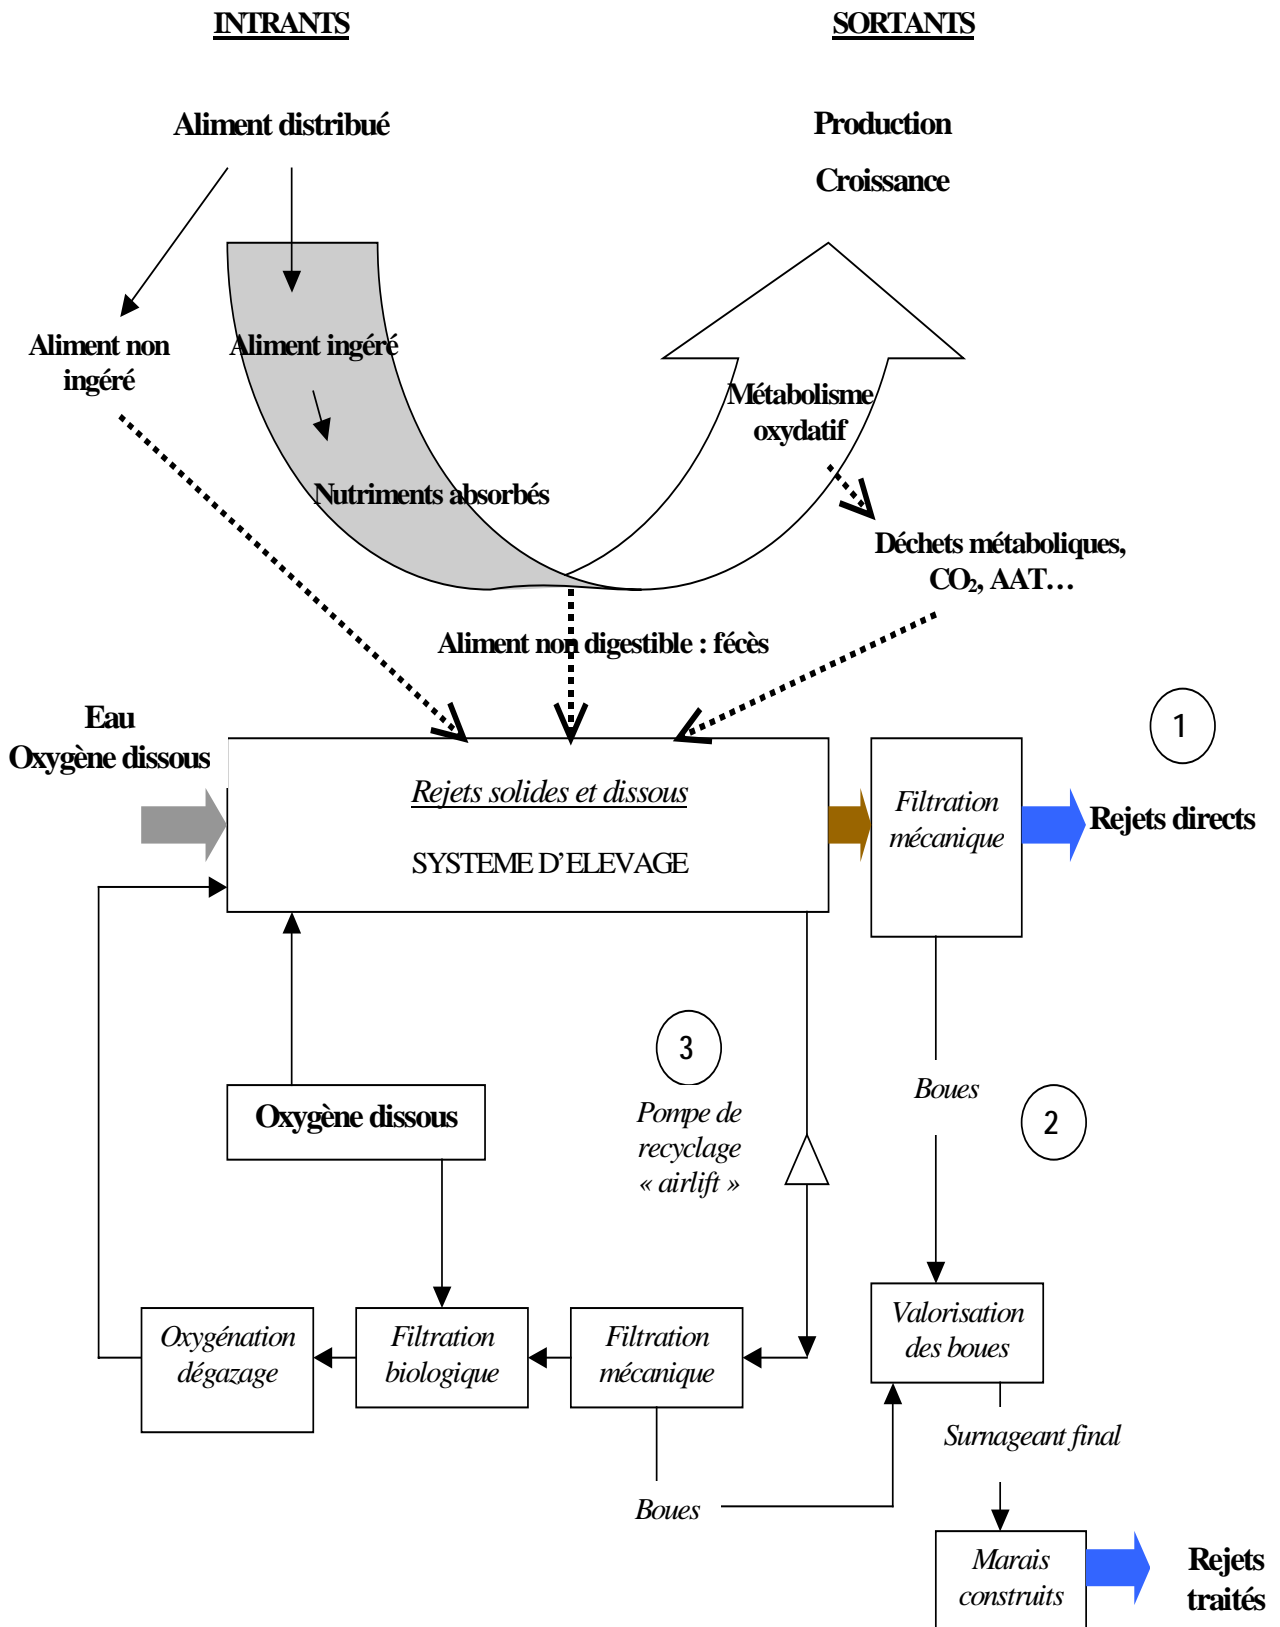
INTRANTS

SORTANTS

Aliment distribué

Production

Croissance

Aliment non ingéré

Aliment ingéré

Nutriments absorbés

Métabolisme oxydatif

Déchets métaboliques, $CO_2$, AAT…

Aliment non digestible : fécès

Eau
Oxygène dissous

Rejets solides et dissous

SYSTEME D'ELEVAGE

Filtration mécanique

1

Rejets directs

Boues

2

3

Pompe de recyclage « airlift »

Oxygène dissous

Oxygénation dégazage

Filtration biologique

Filtration mécanique

Valorisation des boues

Surnageant final

Boues

Marais construits

Rejets traités